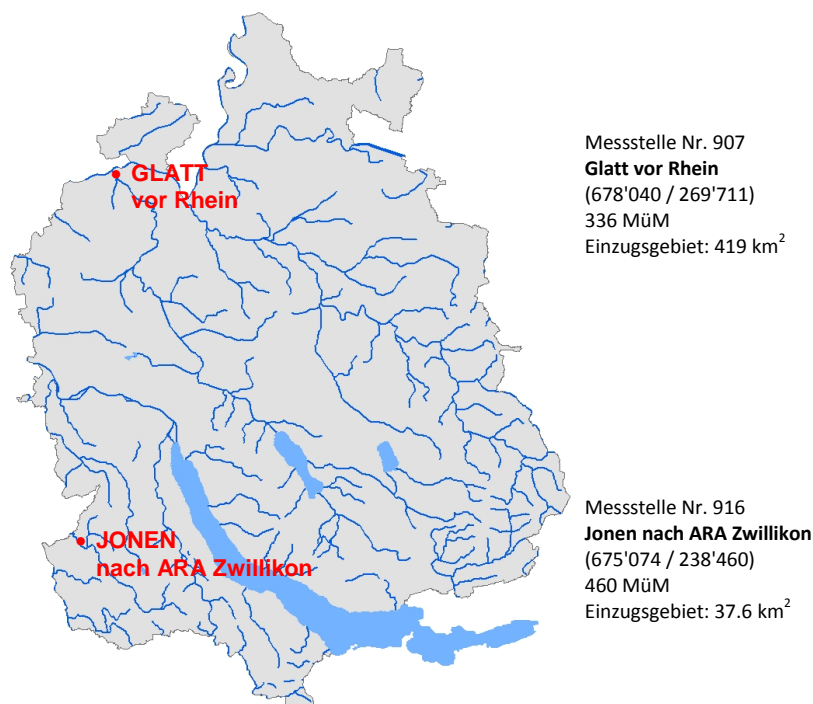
GLATT vor Rhein

JONEN nach ARA Zwillikon

Messstelle Nr. 907
**Glatt vor Rhein**
(678'040 / 269'711)
336 MüM
Einzugsgebiet: 419 km$^2$

Messstelle Nr. 916
**Jonen nach ARA Zwillikon**
(675'074 / 238'460)
460 MüM
Einzugsgebiet: 37.6 km$^2$